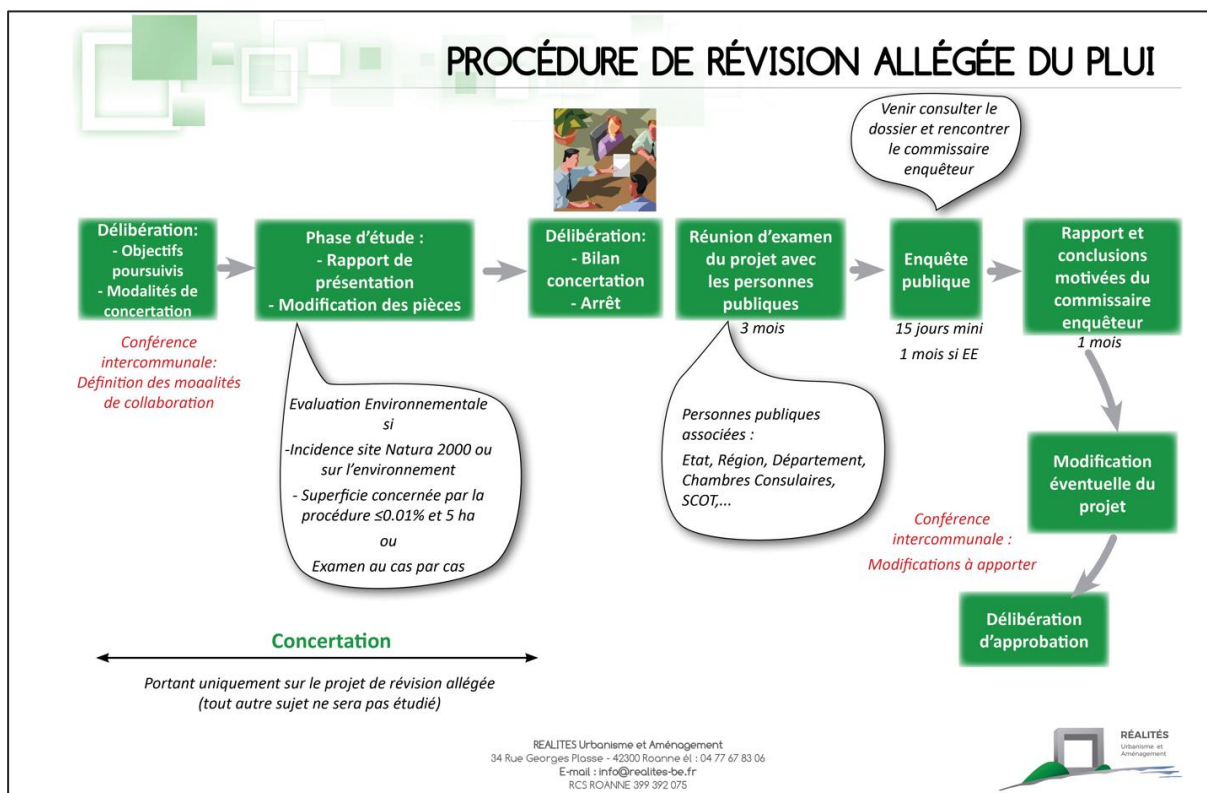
PROCÉDURE DE RÉVISION ALLÉGÉE DU PLUI

Venir consulter le dossier et rencontrer le commissaire enquêteur

Délibération:
- Objectifs poursuivis
- Modalités de concertation

Conférence intercommunale: Définition des moaalités de collaboration

Phase d'étude :
- Rapport de présentation
- Modification des pièces

Evaluation Environnementale si
-Incidence site Natura 2000 ou sur l'environnement
- Superficie concernée par la procédure ≤0.01% et 5 ha
ou
Examen au cas par cas

Délibération:
- Bilan concertation
- Arrêt

Réunion d'examen du projet avec les personnes publiques
3 mois

Personnes publiques associées :
Etat, Région, Département, Chambres Consulaires, SCOT,...

Enquête publique
15 jours mini
1 mois si EE

Rapport et conclusions motivées du commissaire enquêteur
1 mois

Modification éventuelle du projet

Conférence intercommunale :
Modifications à apporter

Délibération d'approbation

Concertation

Portant uniquement sur le projet de révision allégée
(tout autre sujet ne sera pas étudié)

REALITES Urbanisme et Aménagement
34 Rue Georges Plasse - 42300 Roanne él : 04 77 67 83 06
E-mail : info@realites-be.fr
RCS ROANNE 399 392 075

RÉALITÉS
Urbanisme et Aménagement